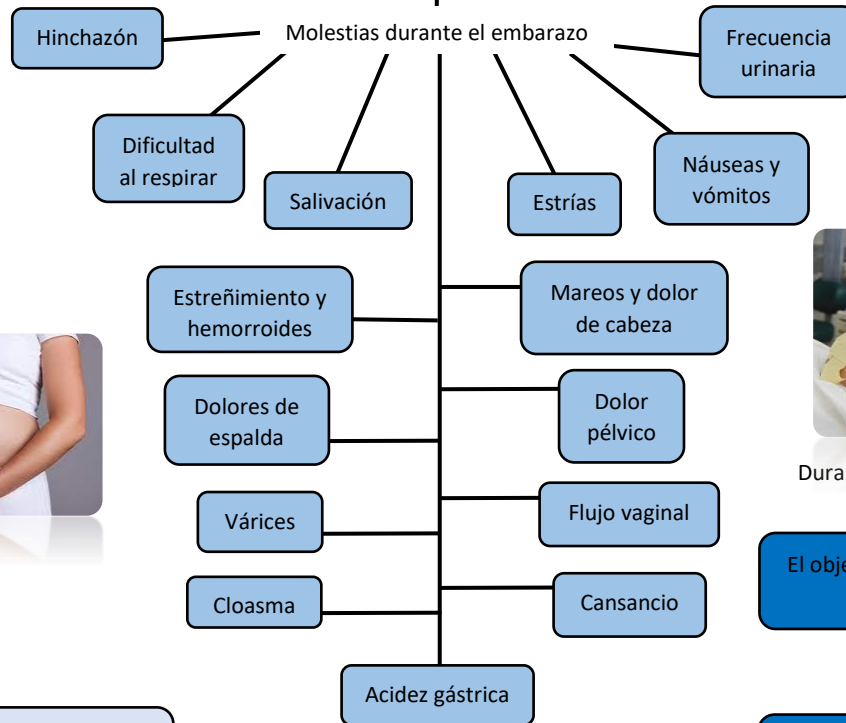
Molestias durante el embarazo

Hinchazón

Frecuencia urinaria

Dificultad al respirar

Salivación

Estrías

Náuseas y vómitos

Estreñimiento y hemorroides

Mareos y dolor de cabeza

Dolores de espalda

Dolor pélvico

Várices

Flujo vaginal

Cloasma

Cansancio

Acidez gástrica

Dura

El obje